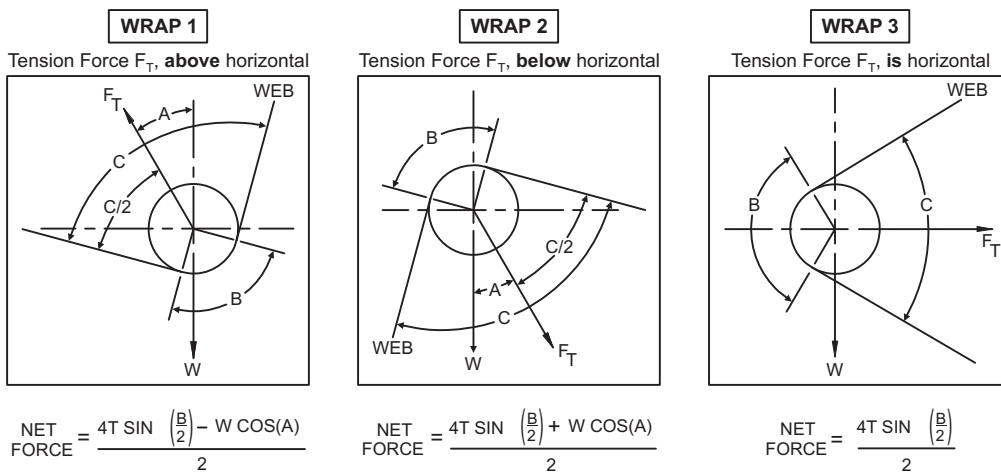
WRAP 1

Tension Force $F_T$, **above** horizontal

$F_T$ WEB A C C/2 B W

NET FORCE $= \frac{4T \text{ SIN } \left(\frac{B}{2}\right) - \text{W COS(A)}}{2}$

WRAP 2

Tension Force $F_T$, **below** horizontal

B C/2 A C WEB W $F_T$

NET FORCE $= \frac{4T \text{ SIN } \left(\frac{B}{2}\right) + \text{W COS(A)}}{2}$

WRAP 3

Tension Force $F_T$, **is** horizontal

WEB B C $F_T$ W

NET FORCE $= \frac{4T \text{ SIN } \left(\frac{B}{2}\right)}{2}$